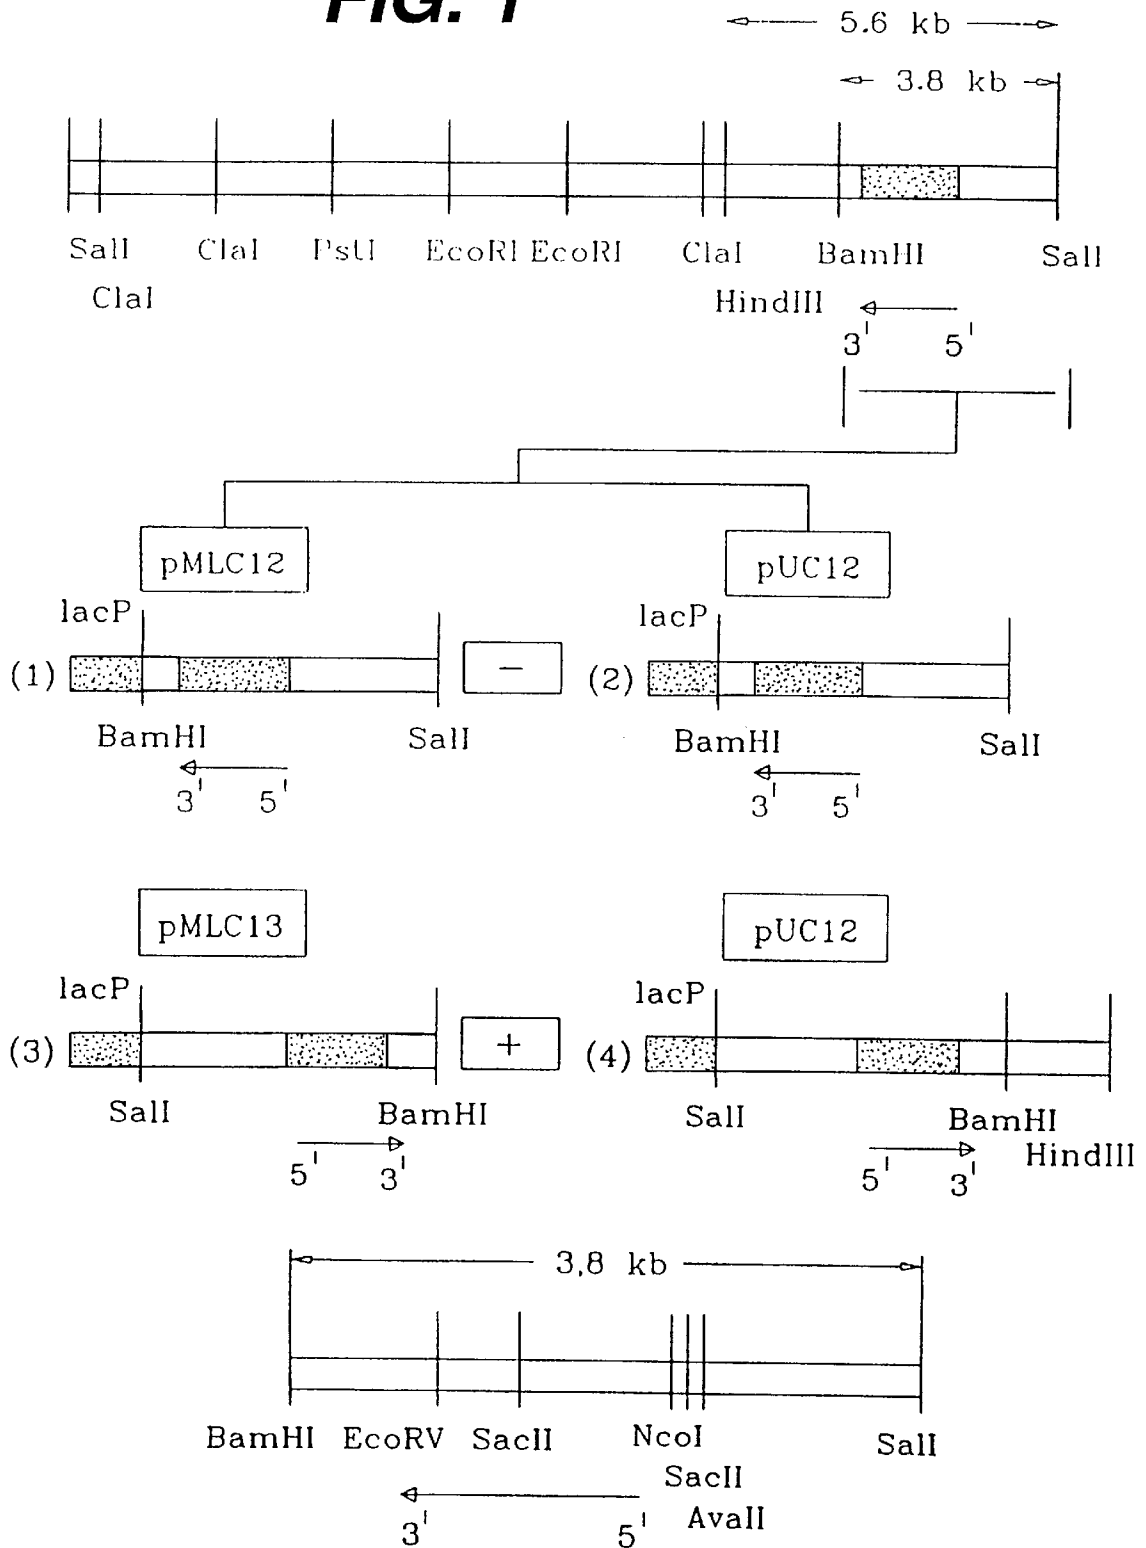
FIG. 1

5.6 kb

3.8 kb

SalI ClaI ClaI PstI EcoRI EcoRI ClaI HindIII BamHI SalI

3' 5'

pMLC12

pUC12

lacP

(1)

−

BamHI SalI

3' 5'

lacP

(2)

BamHI SalI

3' 5'

pMLC13

pUC12

lacP

(3)

+

SalI BamHI

5' 3'

lacP

(4)

SalI BamHI HindIII

5' 3'

3,8 kb

BamHI EcoRV SacII NcoI SacII AvaII SalI

3' 5'